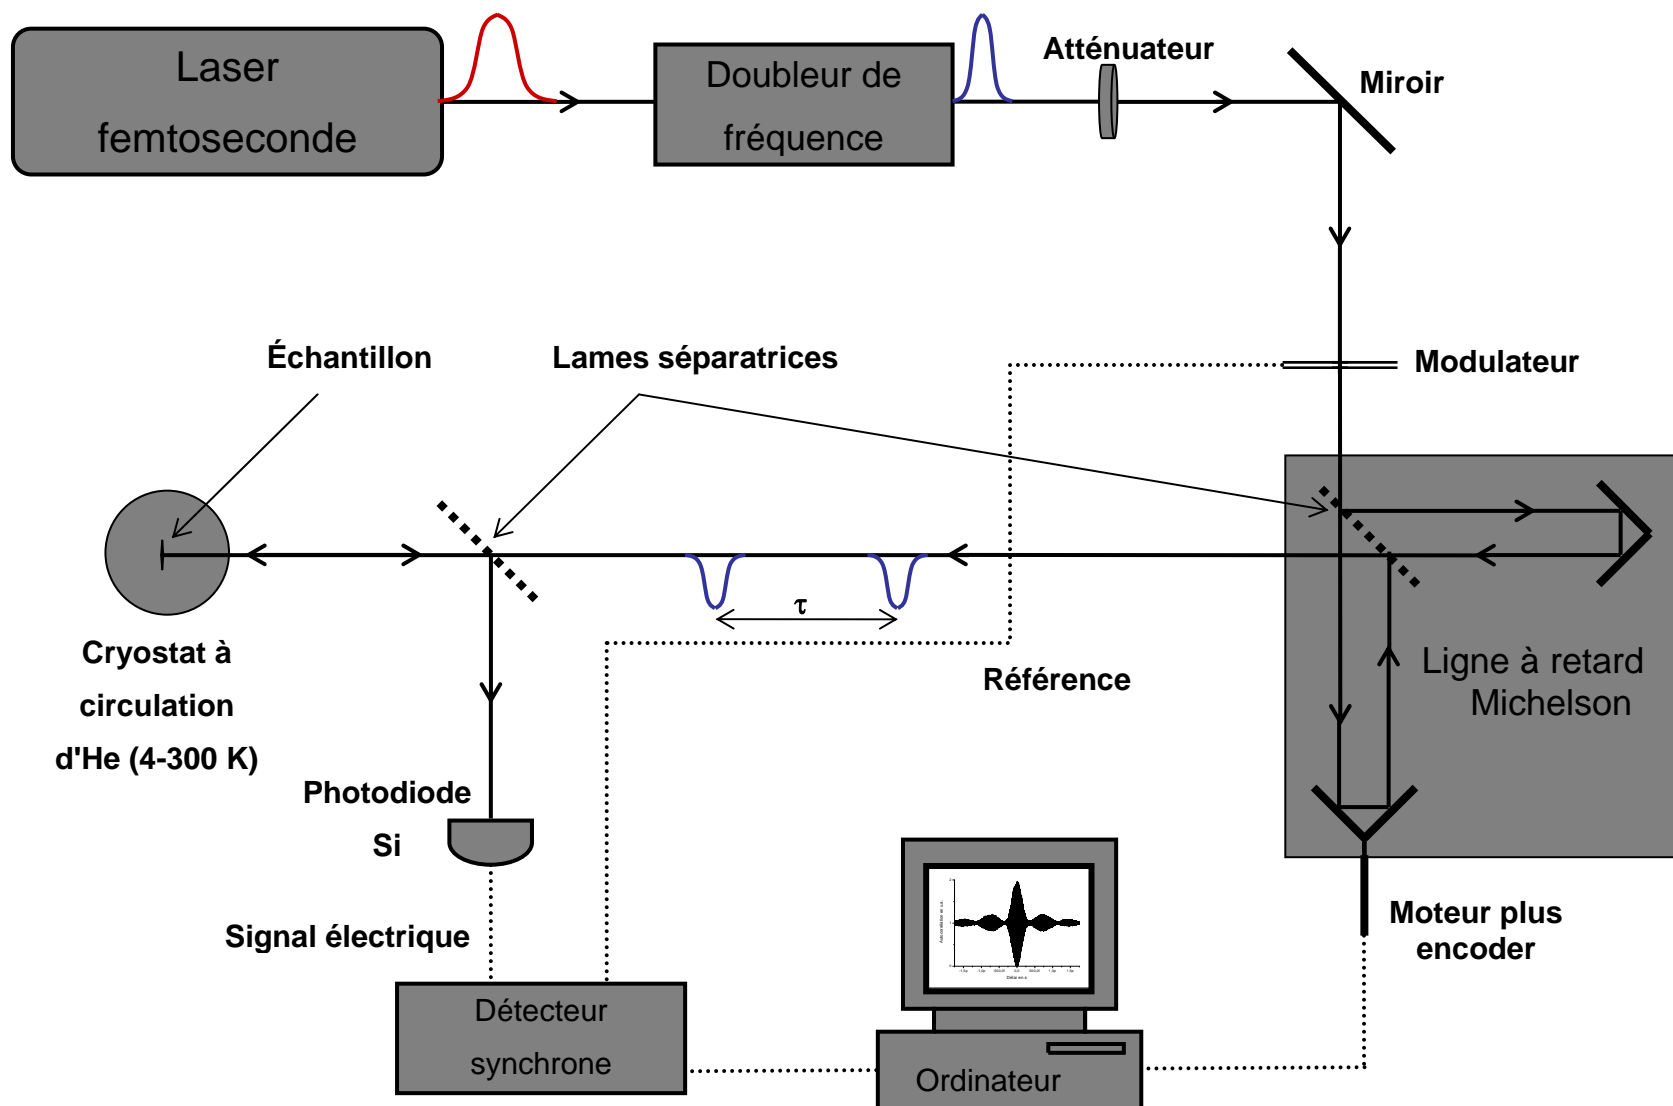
Laser femtoseconde

Doubleur de fréquence

Atténuateur

Miroir

Modulateur

Échantillon

Lames séparatrices

$\tau$

Cryostat à circulation d'He (4-300 K)

Référence

Ligne à retard Michelson

Photodiode Si

Signal électrique

Moteur plus encoder

Détecteur synchrone

Ordinateur